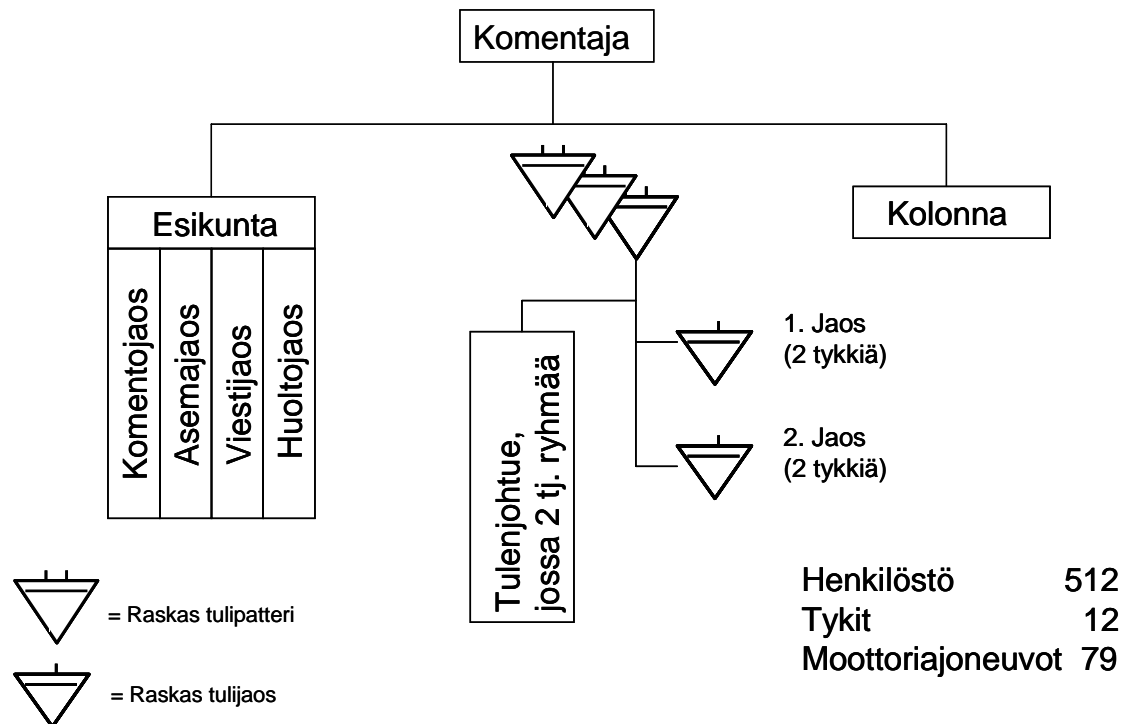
Komentaja

Esikunta

Komentojaos

Asemajaos

Viestijaos

Huoltojaos

Kolonna

Tulenjohtue, jossa 2 tj. ryhmää

1. Jaos
(2 tykkiä)

2. Jaos
(2 tykkiä)

= Raskas tulipatteri

= Raskas tulijaos

| | |
|---|---|
| Henkilöstö | 512 |
| Tykit | 12 |
| Moottoriajoneuvot | 79 |